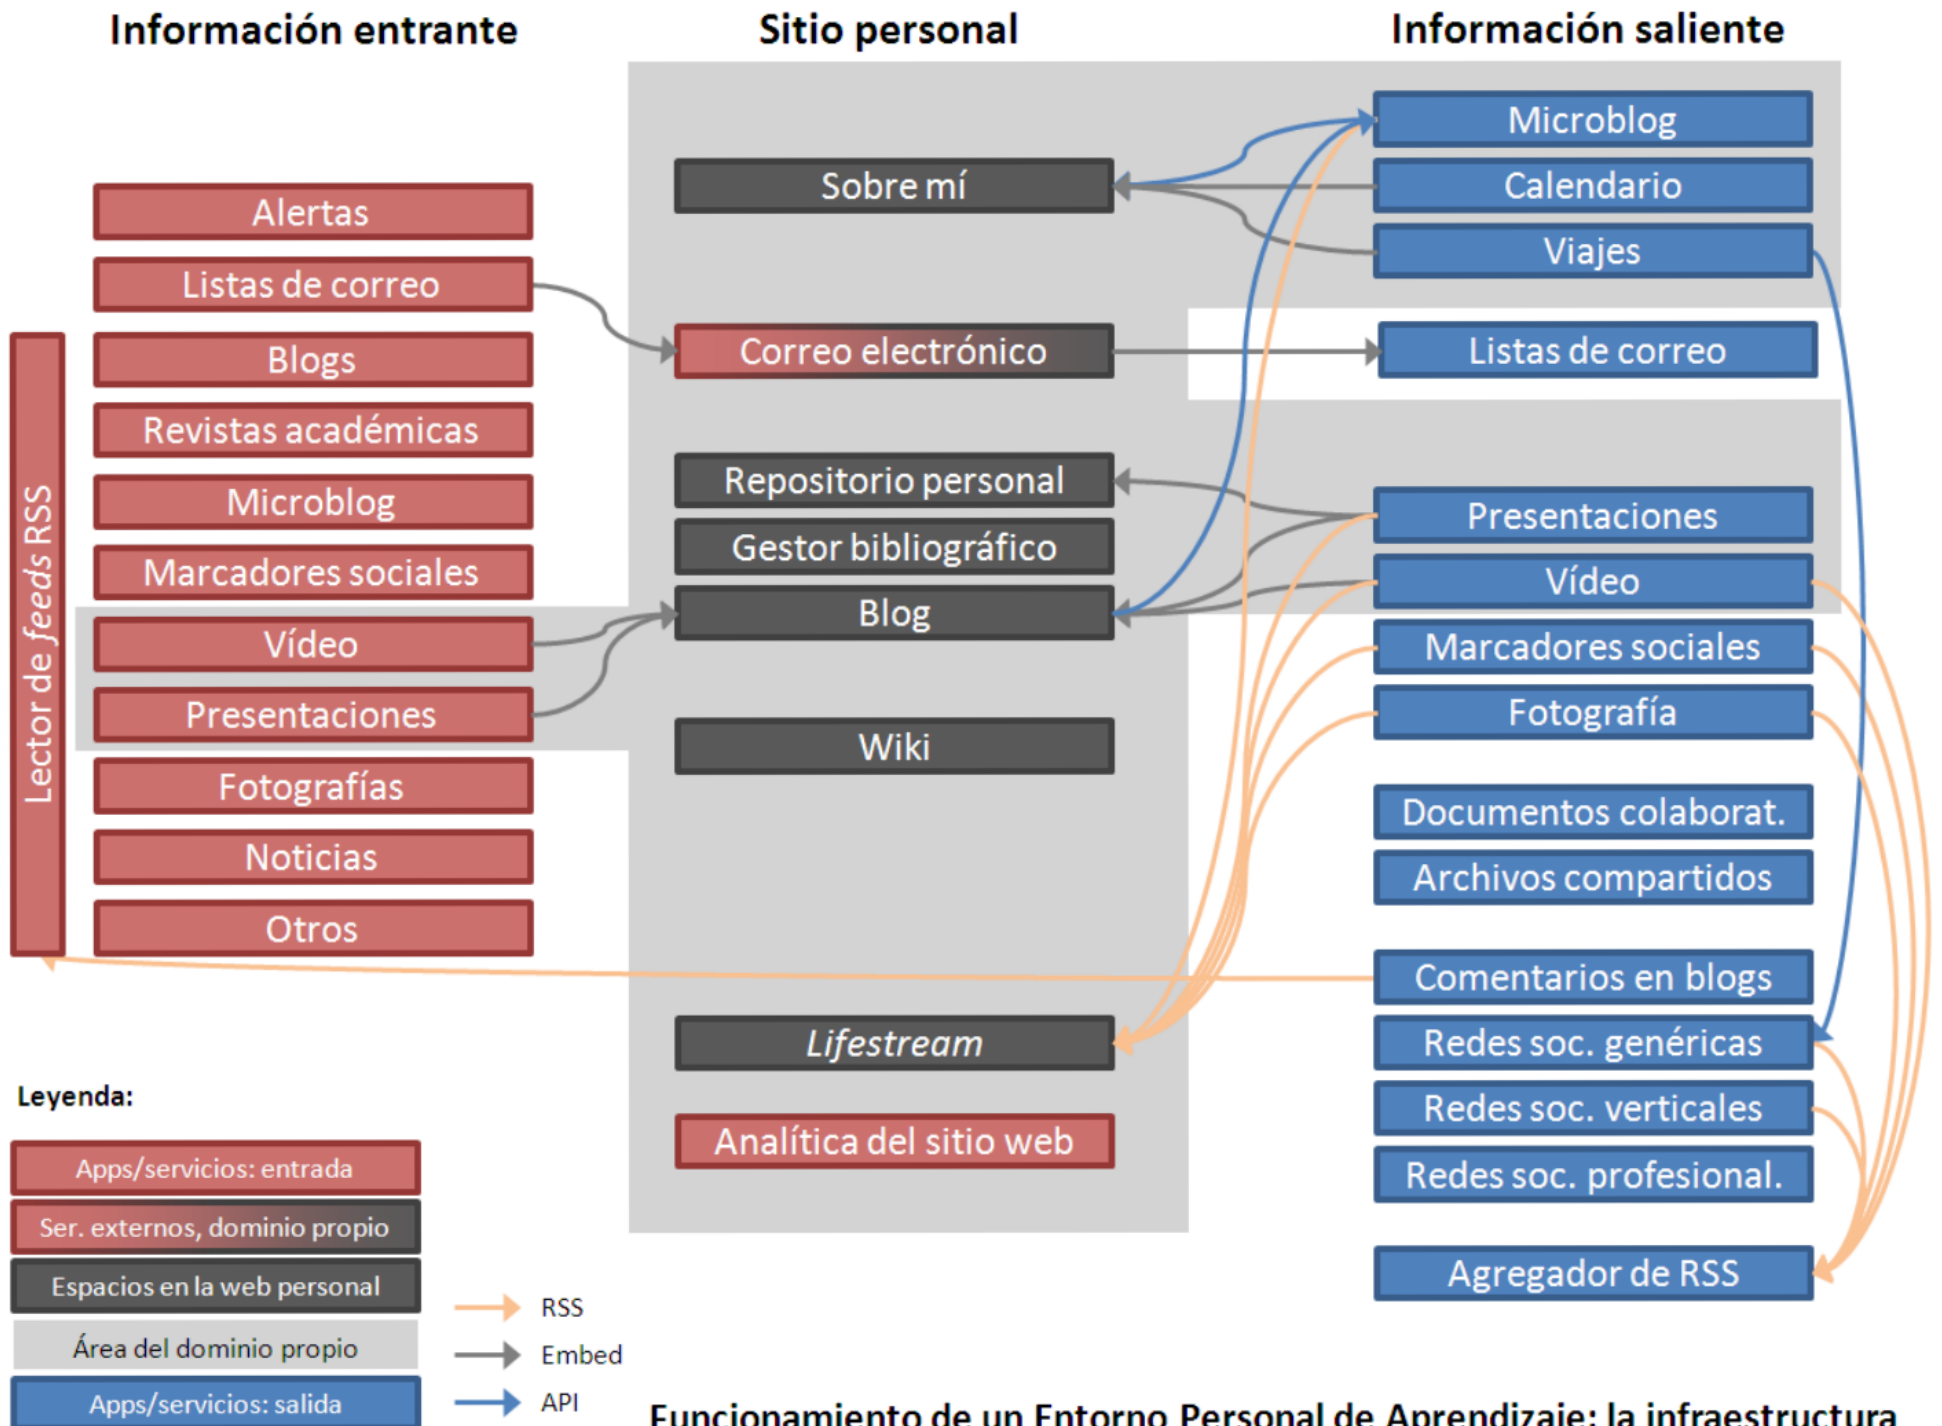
Información entrante

Sitio personal

Información saliente

Alertas
Listas de correo
Blogs
Revistas académicas
Microblog
Marcadores sociales
Vídeo
Presentaciones
Fotografías
Noticias
Otros

Lector de *feeds* RSS

Sobre mí
Correo electrónico
Repositorio personal
Gestor bibliográfico
Blog
Wiki
*Lifestream*
Analítica del sitio web

Microblog
Calendario
Viajes
Listas de correo
Presentaciones
Vídeo
Marcadores sociales
Fotografía
Documentos colaborat.
Archivos compartidos
Comentarios en blogs
Redes soc. genéricas
Redes soc. verticales
Redes soc. profesional.
Agregador de RSS

Leyenda:
Apps/servicios: entrada
Ser. externos, dominio propio
Espacios en la web personal
Área del dominio propio
Apps/servicios: salida

RSS
Embed
API

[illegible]